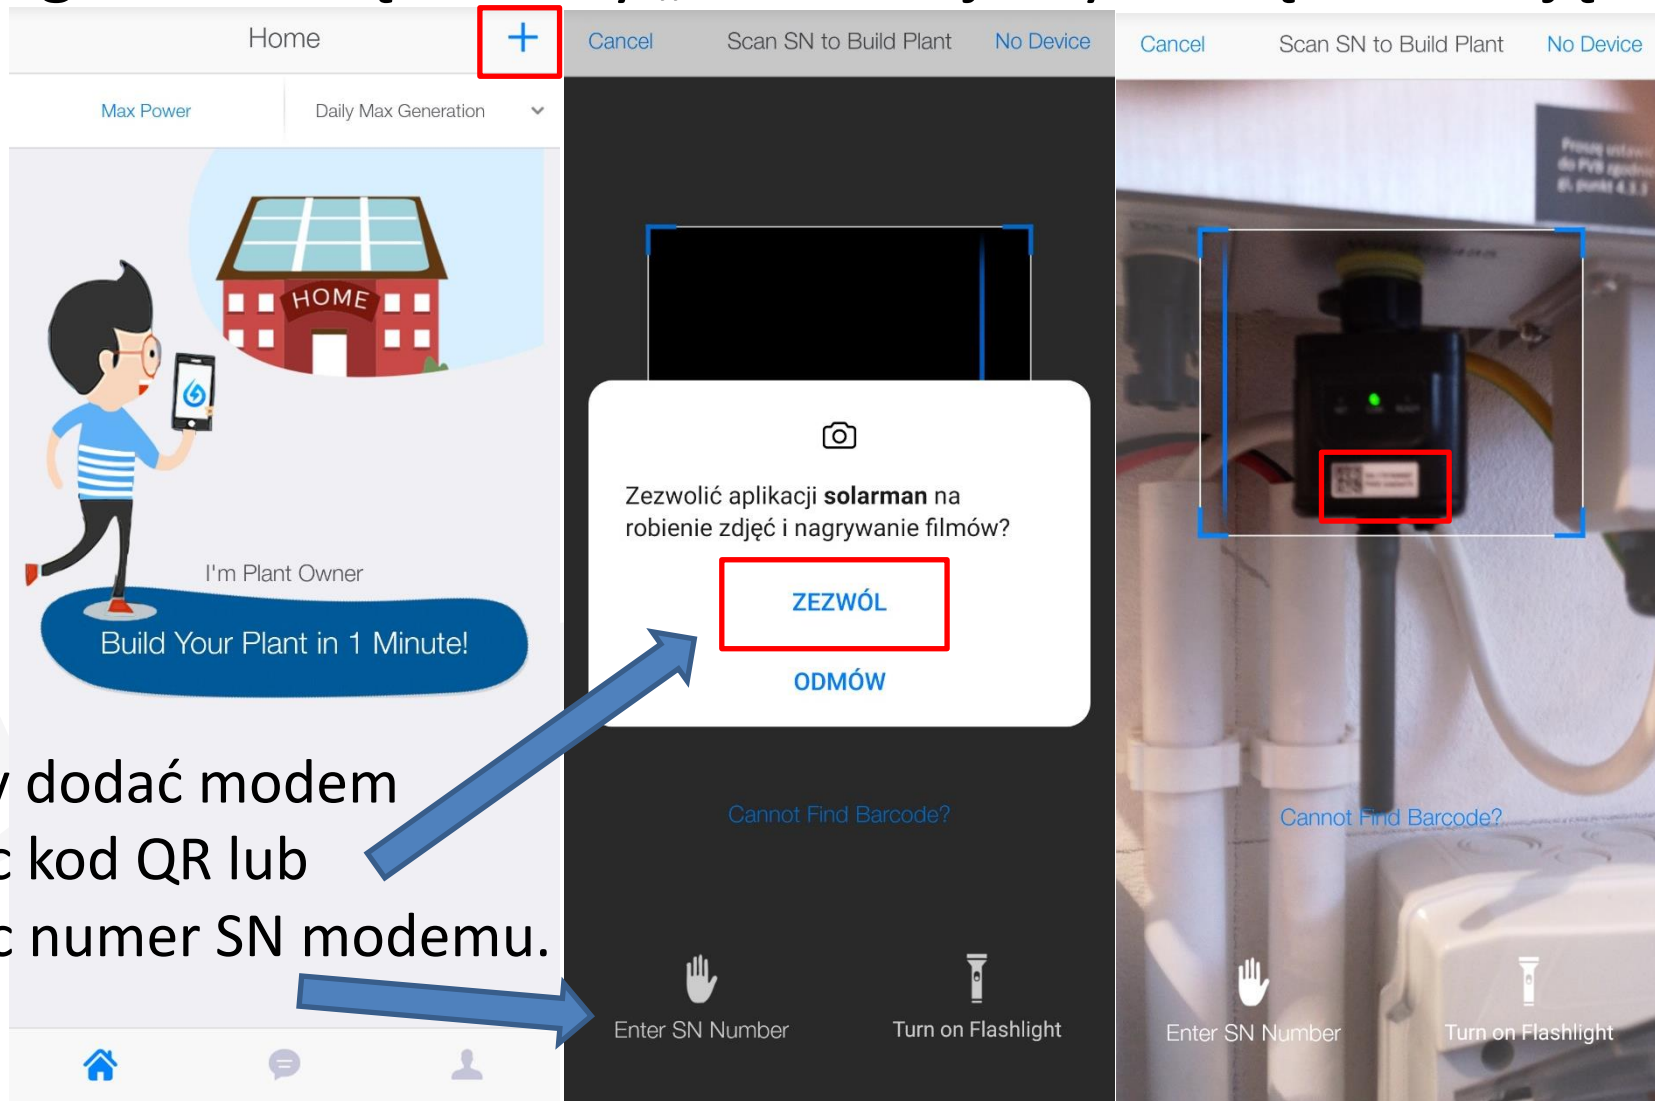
Home

Max Power

Daily Max Generation

HOME

I'm Plant Owner

Build Your Plant in 1 Minute!

dodać modem
kod QR lub
numer SN modemu.

Cancel Scan SN to Build Plant No Device

Zezwolić aplikacji **solarman** na robienie zdjęć i nagrywanie filmów?

ZEZWÓL

ODMÓW

Cannot Find Barcode?

Enter SN Number

Turn on Flashlight

Cancel Scan SN to Build Plant No Device

Cannot Find Barcode?

Enter SN Number

Turn on Flashlight